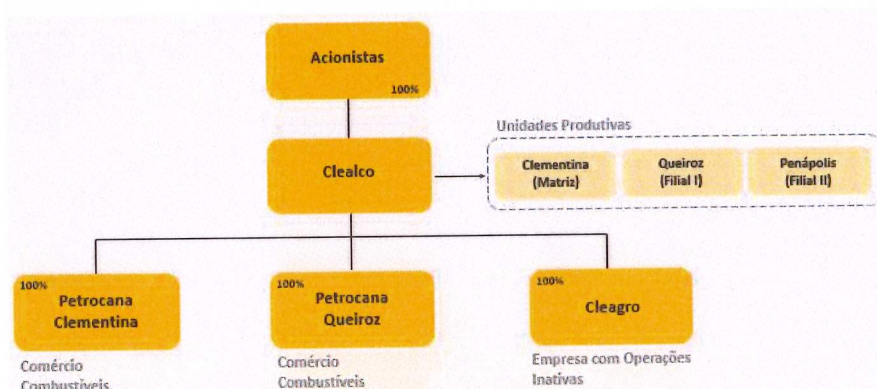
Acionistas
100%

Clealco

Unidades Produtivas
Clementina (Matriz)
Queiroz (Filial I)
Penápolis (Filial II)

100%
Petrocana Clementina
Comércio Combustíveis

100%
Petrocana Queiroz
Comércio Combustíveis

100%
Cleagro
Empresa com Operações Inativas